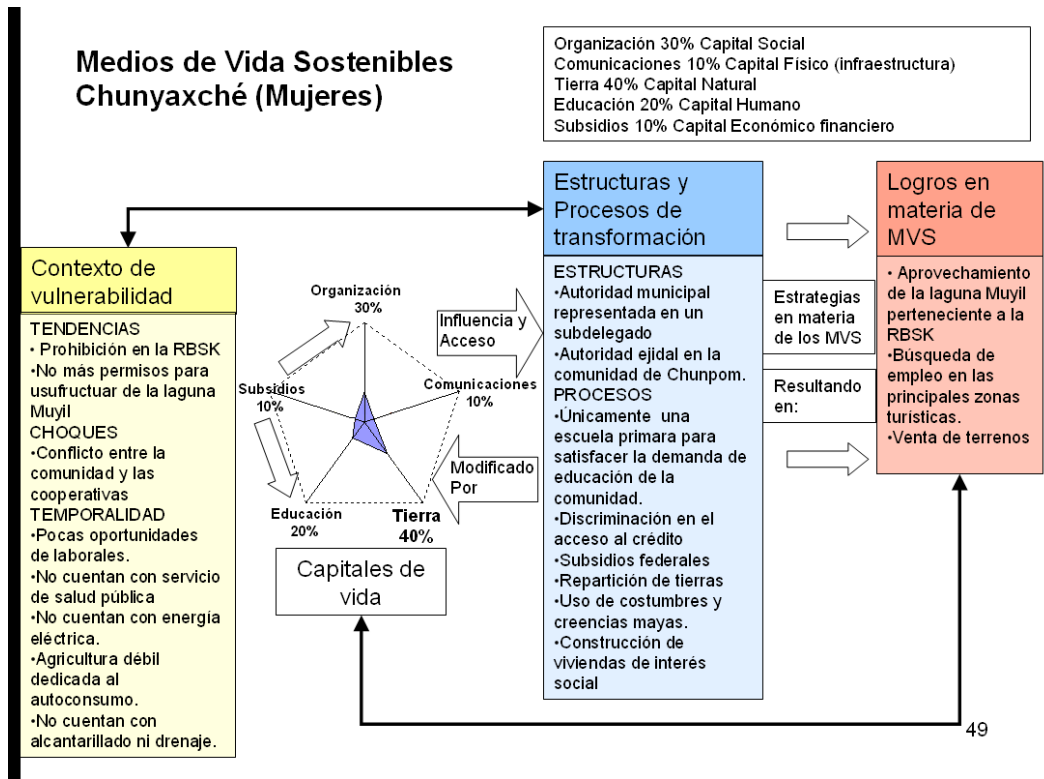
Medios de Vida Sostenibles Chunyaxché (Mujeres)

Organización 30% Capital Social
Comunicaciones 10% Capital Físico (infraestructura)
Tierra 40% Capital Natural
Educación 20% Capital Humano
Subsidios 10% Capital Económico financiero

Contexto de vulnerabilidad

TENDENCIAS
• Prohibición en la RBSK
•No más permisos para usufructuar de la laguna Muyil
CHOQUES
•Conflicto entre la comunidad y las cooperativas
TEMPORALIDAD
•Pocas oportunidades de laborales.
•No cuentan con servicio de salud pública
•No cuentan con energía eléctrica.
•Agricultura débil dedicada al autoconsumo.
•No cuentan con alcantarillado ni drenaje.

Organización 30%
Comunicaciones 10%
Tierra 40%
Educación 20%
Subsidios 10%

Influencia y Acceso

Modificado Por

Capitales de vida

Estructuras y Procesos de transformación

ESTRUCTURAS
•Autoridad municipal representada en un subdelegado
•Autoridad ejidal en la comunidad de Chunpom.
PROCESOS
•Únicamente una escuela primara para satisfacer la demanda de educación de la comunidad.
•Discriminación en el acceso al crédito
•Subsidios federales
•Repartición de tierras
•Uso de costumbres y creencias mayas.
•Construcción de viviendas de interés social

Estrategias en materia de los MVS

Resultando en:

Logros en materia de MVS

• Aprovechamiento de la laguna Muyil perteneciente a la RBSK
•Búsqueda de empleo en las principales zonas turísticas.
•Venta de terrenos

49